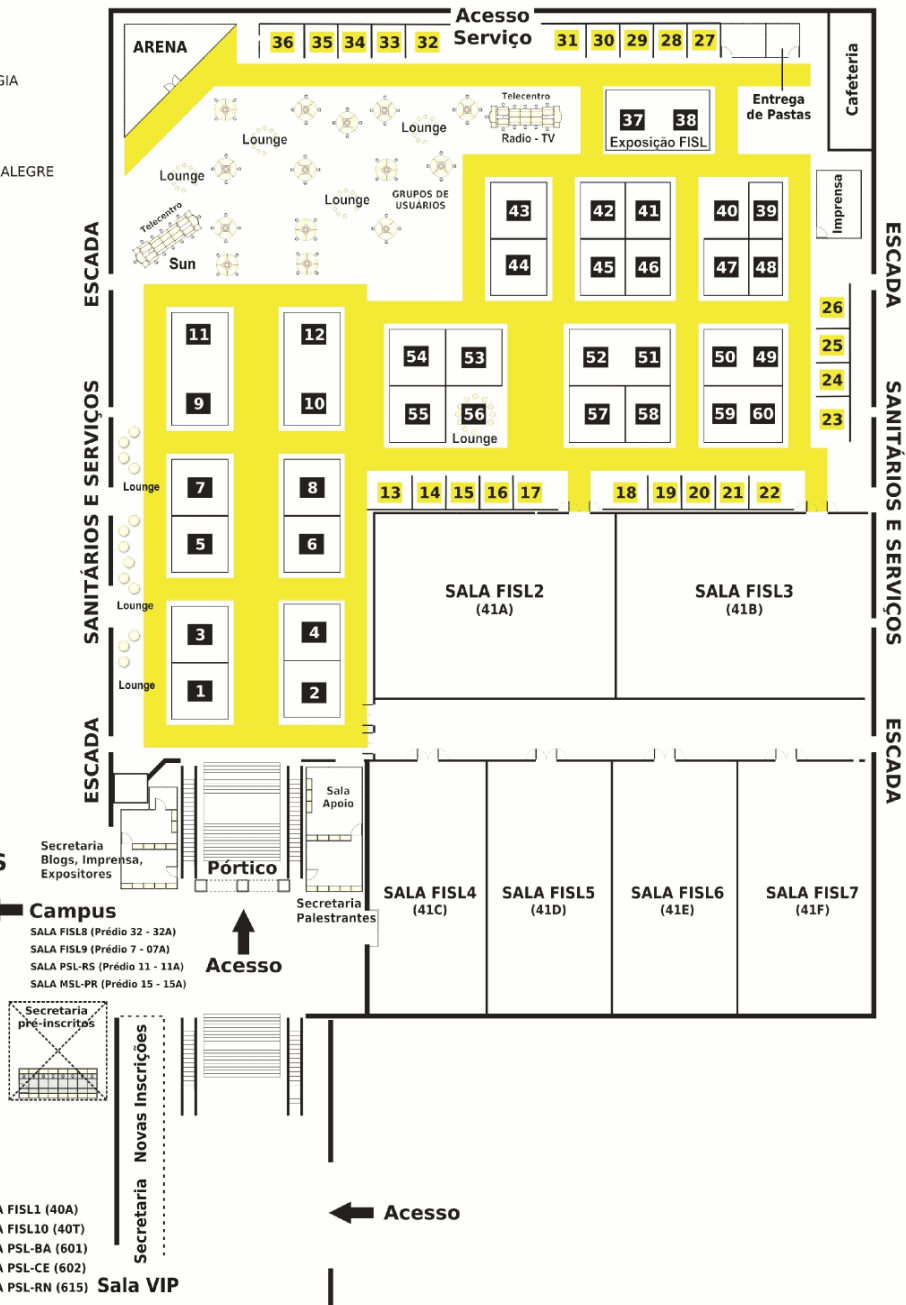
GIA

ALEGRE

Acesso Serviço

ARENA

36 35 34 33 32

31 30 29 28 27

Cafeteria

Entrega de Pastas

Telecentro
Radio - TV

37 38
Exposição FISL

Lounge

Lounge

Lounge

Lounge

GRUPOS DE USUÁRIOS

Telecentro
Sun

Imprensa

43
44

42 41
45 46

40 39
47 48

ESCADA

ESCADA

26
25
24
23

11
9

12
10

54 53
55 56
Lounge

52 51
57 58

50 49
59 60

SANITÁRIOS E SERVIÇOS

SANITÁRIOS E SERVIÇOS

Lounge

7
5

8
6

13 14 15 16 17

18 19 20 21 22

Lounge

SALA FISL2
(41A)

SALA FISL3
(41B)

Lounge

3
1

4
2

ESCADA

ESCADA

Sala Apoio

Secretaria Blogs, Imprensa, Expositores

Pórtico

S

Campus

SALA FISL8 (Prédio 32 - 32A)
SALA FISL9 (Prédio 7 - 07A)
SALA PSL-RS (Prédio 11 - 11A)
SALA MSL-PR (Prédio 15 - 15A)

Acesso

Secretaria Palestrantes

SALA FISL4
(41C)

SALA FISL5
(41D)

SALA FISL6
(41E)

SALA FISL7
(41F)

Secretaria pré-inscritos

Secretaria Novas Inscrições

Acesso

A FISL1 (40A)
A FISL10 (40T)
A PSL-BA (601)
A PSL-CE (602)
A PSL-RN (615)

Sala VIP